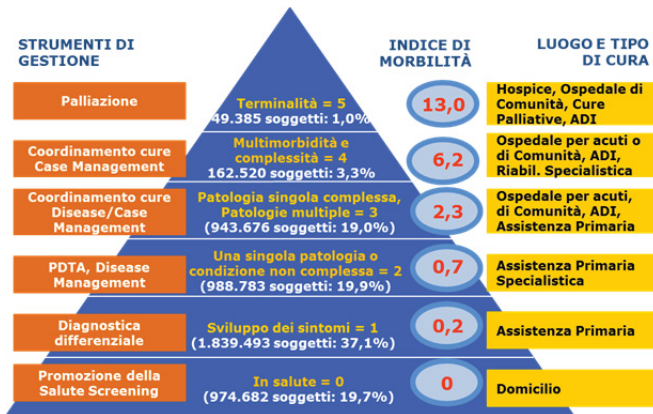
STRUMENTI DI GESTIONE

INDICE DI MORBILITÀ

LUOGO E TIPO DI CURA

Palliazione

Terminalità = 5
49.385 soggetti: 1,0%

13,0

Hospice, Ospedale di Comunità, Cure Palliative, ADI

Coordinamento cure Case Management

Multimorbidità e complessità = 4
162.520 soggetti: 3,3%

6,2

Ospedale per acuti o di Comunità, ADI, Riabil. Specialistica

Coordinamento cure Disease/Case Management

Patologia singola complessa, Patologie multiple = 3
(943.676 soggetti: 19,0%)

2,3

Ospedale per acuti, di Comunità, ADI, Assistenza Primaria

PDTA, Disease Management

Una singola patologia o condizione non complessa = 2
(988.783 soggetti: 19,9%)

0,7

Assistenza Primaria Specialistica

Diagnostica differenziale

Sviluppo dei sintomi = 1
(1.839.493 soggetti: 37,1%)

0,2

Assistenza Primaria

Promozione della Salute Screening

In salute = 0
(974.682 soggetti: 19,7%)

0

Domicilio